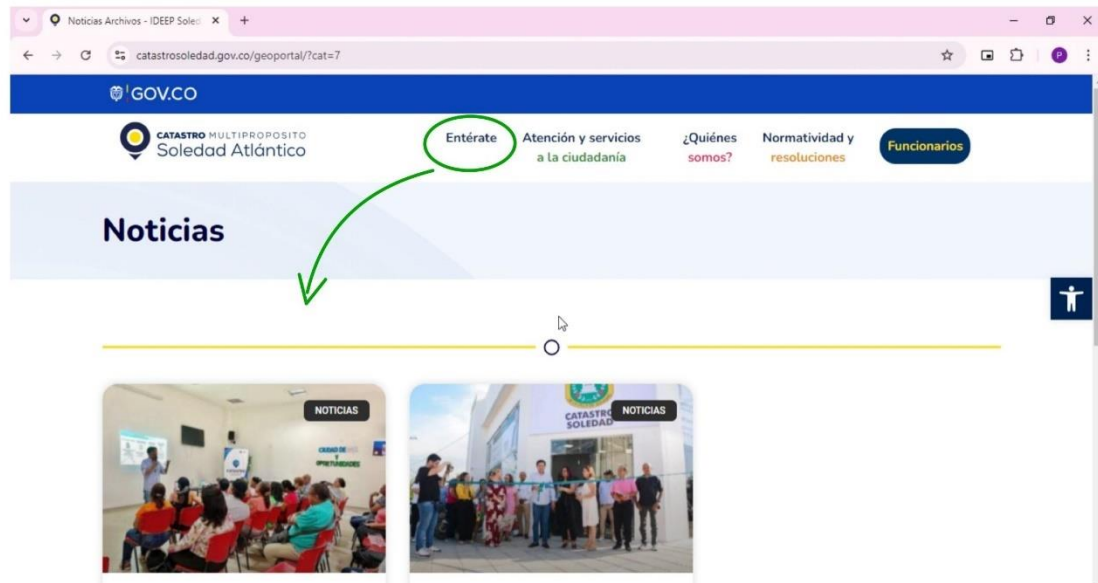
Noticias Archivos - IDEEP Soled

catastrosoledad.gov.co/geoportal/?cat=7

GOV.CO

CATASTRO MULTIPROPOSITO
Soledad Atlántico

Entérate

Atención y servicios a la ciudadanía

¿Quiénes somos?

Normatividad y resoluciones

Funcionarios

Noticias

NOTICIAS

CIUDAD DE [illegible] Y OPORTUNIDADES

NOTICIAS

CATASTRO SOLEDAD